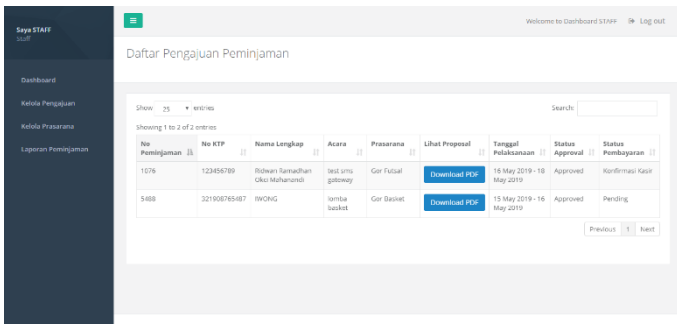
Saya STAFF
Staff

Dashboard
Kelola Pengajuan
Kelola Prasarana
Laporan Peminjaman

Welcome to Dashboard STAFF Log out

Daftar Pengajuan Peminjaman

Show 25 entries

Search:

Showing 1 to 2 of 2 entries

| No Peminjaman | No KTP | Nama Lengkap | Acara | Prasarana | Lihat Proposal | Tanggal Pelaksanaan | Status Approval | Status Pembayaran |
|---|---|---|---|---|---|---|---|---|
| 1076 | 123456789 | Ridwan Ramadhan Okci Mahanandi | test sms gateway | Gor Futsal | Download PDF | 16 May 2019 - 18 May 2019 | Approved | Konfirmasi Kasir |
| 5488 | 321908765487 | IWONG | lomba basket | Gor Basket | Download PDF | 15 May 2019 - 16 May 2019 | Approved | Pending |

Previous 1 Next